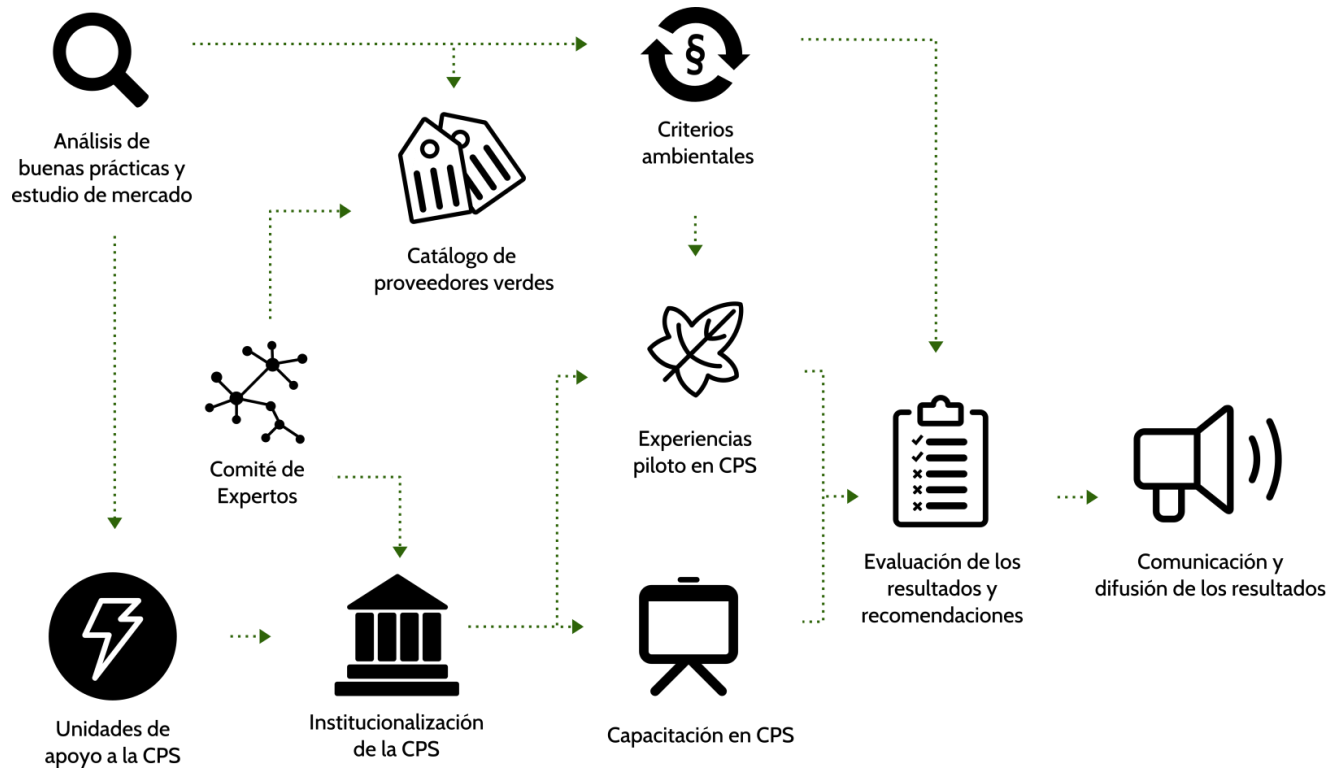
§

Análisis de buenas prácticas y estudio de mercado

Criterios ambientales

Catálogo de proveedores verdes

Comité de Expertos

Experiencias piloto en CPS

Evaluación de los resultados y recomendaciones

Comunicación y difusión de los resultados

Unidades de apoyo a la CPS

Institucionalización de la CPS

Capacitación en CPS